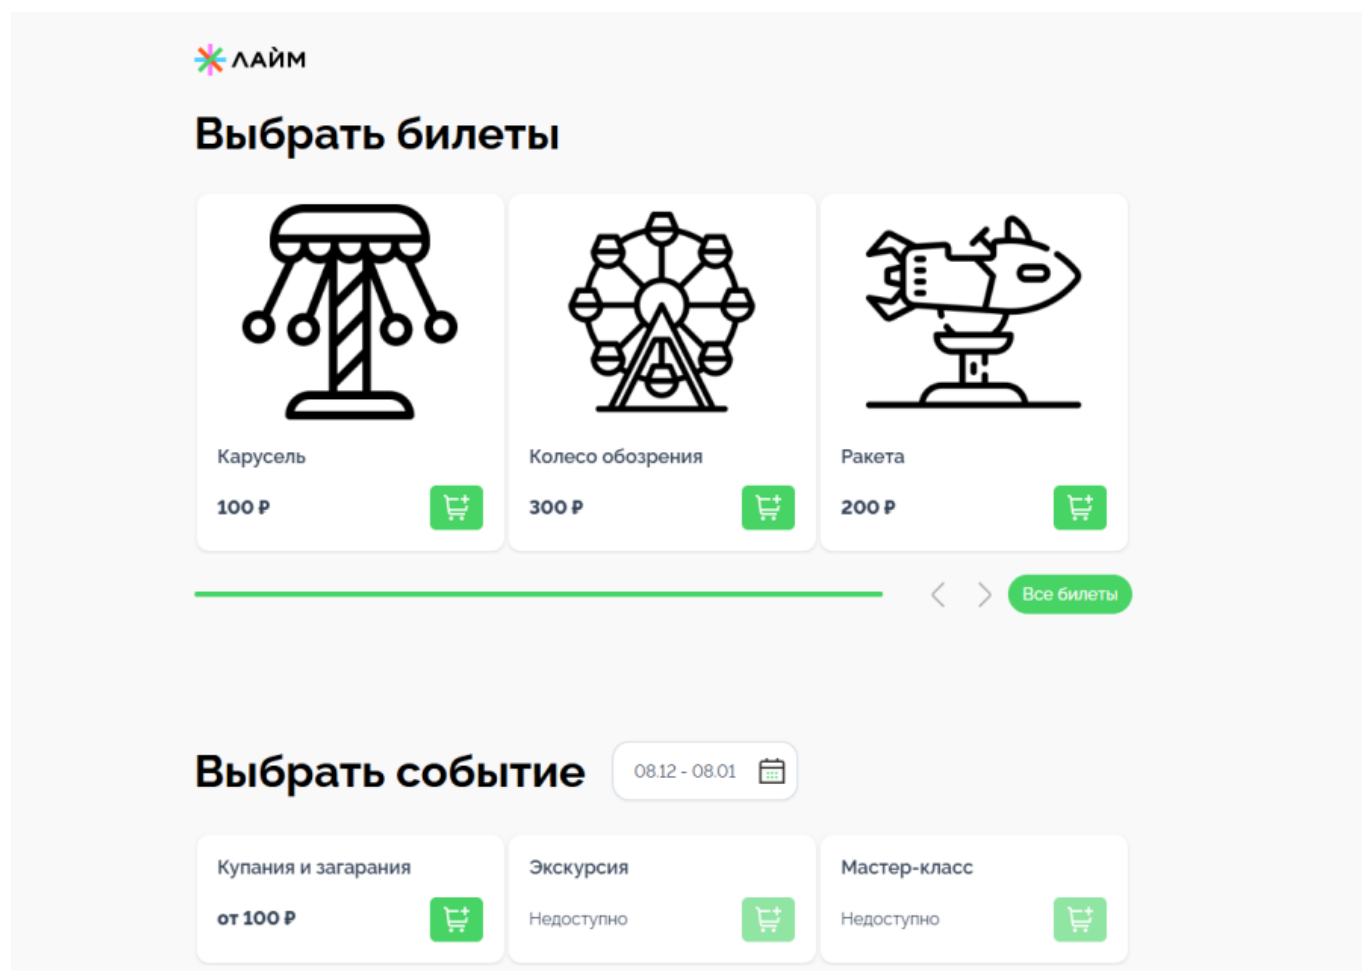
ЛАЙМ

Выбрать билеты

Карусель

100 ₽

Колесо обозрения

300 ₽

Ракета

200 ₽

Все билеты

Выбрать событие

08.12 - 08.01

Купания и загарания

от 100 ₽

Экскурсия

Недоступно

Мастер-класс

Недоступно